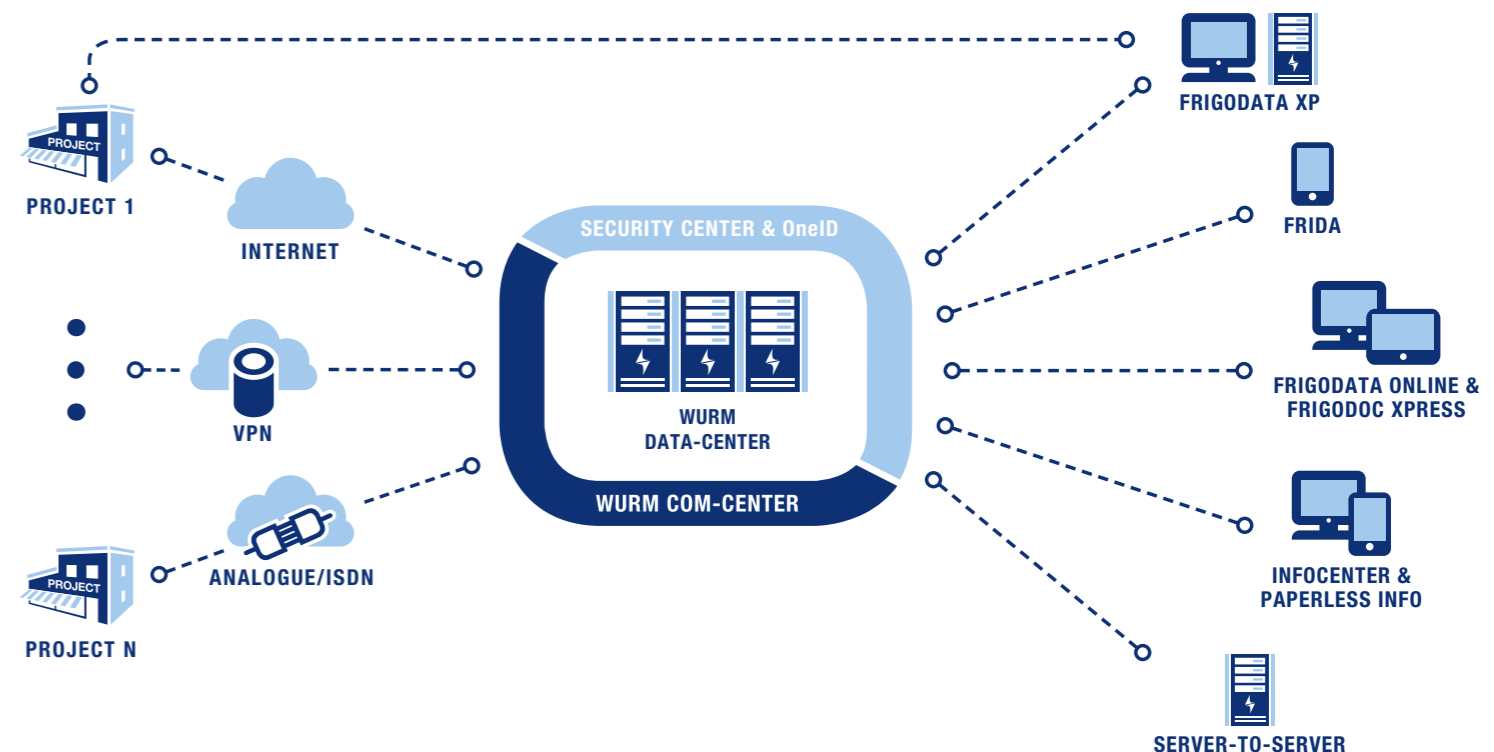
PROJECT

PROJECT 1

INTERNET

VPN

PROJECT

ANALOGUE/ISDN

PROJECT N

SECURITY CENTER & OneID

WURM
DATA-CENTER

WURM COM-CENTER

FRIGODATA XP

FRIDA

FRIGODATA ONLINE &
FRIGODOC XPRESS

INFOCENTER &
PAPERLESS INFO

SERVER-TO-SERVER